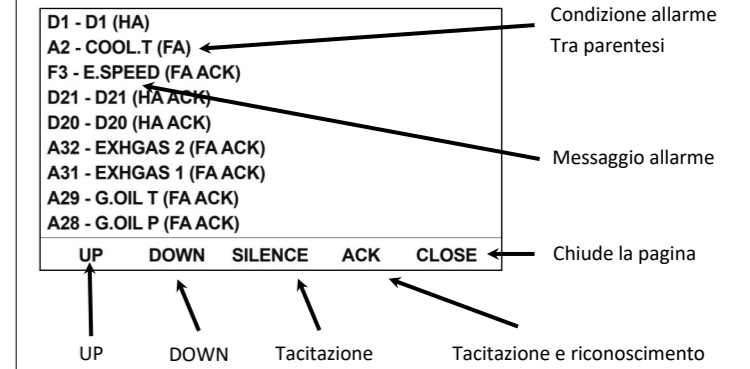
D1 - D1 (HA)
A2 - COOL.T (FA)
F3 - E.SPEED (FA ACK)
D21 - D21 (HA ACK)
D20 - D20 (HA ACK)
A32 - EXHGAS 2 (FA ACK)
A31 - EXHGAS 1 (FA ACK)
A29 - G.OIL T (FA ACK)
A28 - G.OIL P (FA ACK)

UP DOWN SILENCE ACK CLOSE

Condizione allarme
Tra parentesi

Messaggio allarme

Chiude la pagina

UP DOWN Tacitazione Tacitazione e riconoscimento